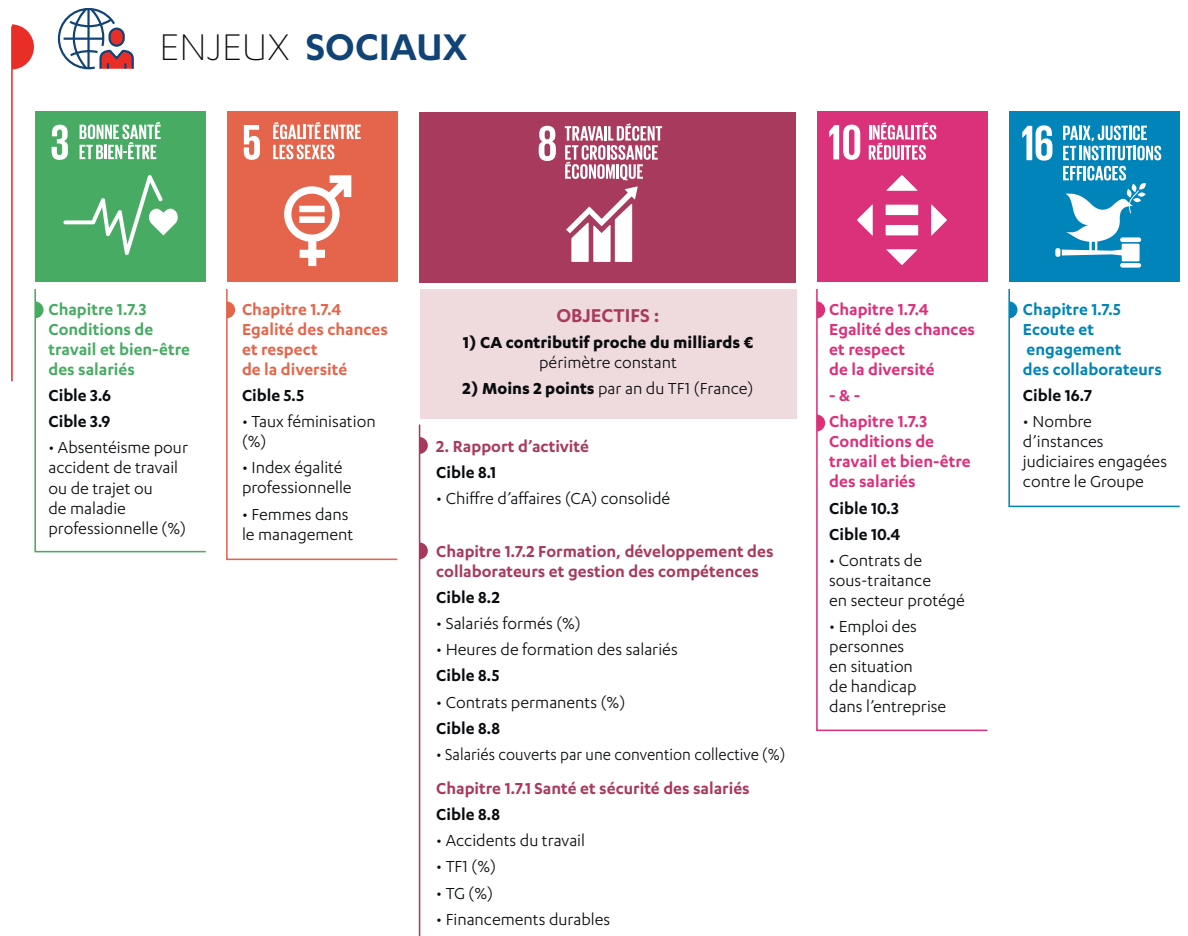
ENJEUX SOCIAUX

3 BONNE SANTÉ ET BIEN-ÊTRE

Chapitre 1.7.3 Conditions de travail et bien-être des salariés

Cible 3.6

Cible 3.9

• Absentéisme pour accident de travail ou de trajet ou de maladie professionnelle (%)

5 ÉGALITÉ ENTRE LES SEXES

Chapitre 1.7.4 Egalité des chances et respect de la diversité

Cible 5.5

• Taux féminisation (%)

• Index égalité professionnelle

• Femmes dans le management

8 TRAVAIL DÉCENT ET CROISSANCE ÉCONOMIQUE

OBJECTIFS :

1) CA contributif proche du milliards € périmètre constant

2) Moins 2 points par an du TF1 (France)

2. Rapport d'activité

Cible 8.1

• Chiffre d'affaires (CA) consolidé

Chapitre 1.7.2 Formation, développement des collaborateurs et gestion des compétences

Cible 8.2

• Salariés formés (%)

• Heures de formation des salariés

Cible 8.5

• Contrats permanents (%)

Cible 8.8

• Salariés couverts par une convention collective (%)

Chapitre 1.7.1 Santé et sécurité des salariés

Cible 8.8

• Accidents du travail

• TF1 (%)

• TG (%)

• Financements durables

10 INÉGALITÉS RÉDUITES

Chapitre 1.7.4 Egalité des chances et respect de la diversité

- & -

Chapitre 1.7.3 Conditions de travail et bien-être des salariés

Cible 10.3

Cible 10.4

• Contrats de sous-traitance en secteur protégé

• Emploi des personnes en situation de handicap dans l'entreprise

16 PAIX, JUSTICE ET INSTITUTIONS EFFICACES

Chapitre 1.7.5 Ecoute et engagement des collaborateurs

Cible 16.7

• Nombre d'instances judiciaires engagées contre le Groupe